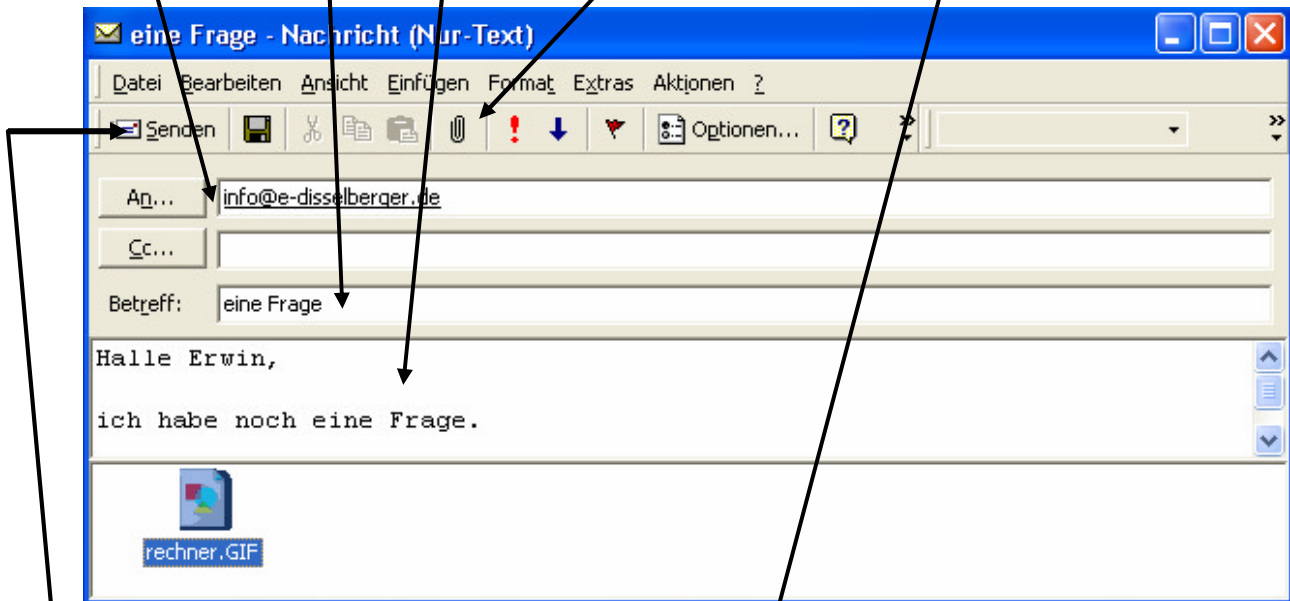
eine Frage - Nachricht (Nur-Text)

Datei Bearbeiten Ansicht Einfügen Format Extras Aktionen ?

Senden Optionen...

An... info@e-disselberger.de

Cc...

Betreff: eine Frage

Halle Erwin,

ich habe noch eine Frage.

rechner.GIF